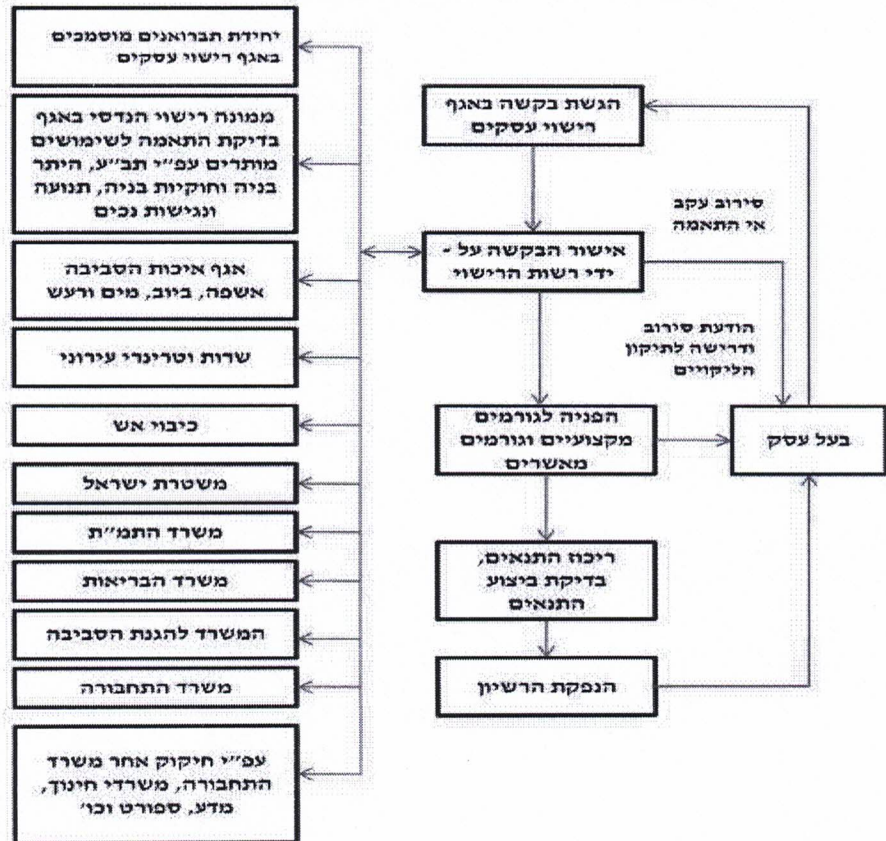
הגשת בקשה באגף רישוי עסקים

אישור הבקשה על - ידי רשות הרישוי

סירוב עקב אי התאמה

הודעת סירוב ודרישה לתיקון הליקויים

הפניה לגורמים מקצועיים וגורמים מאשרים

בעל עסק

ריכוז התנאים, בדיקת ביצוע התנאים

הנפקת הרשיון

יחידת תברואנים מוסמכים באגף רישוי עסקים

ממונה רישוי הנדסי באגף בדיקת התאמה לשימושים מותרים עפ"י תב"ע, היתר בניה וחוקיות בניה, תנועה ונגישות נכים

אגף איכות הסביבה אשפה, ביוב, מים ורעש

שרות וטרינרי עירוני

כיבוי אש

משטרת ישראל

משרד התמ"ת

משרד הבריאות

המשרד להגנת הסביבה

משרד התחבורה

עפ"י חיקוק אחר משרד התחבורה, משרדי חינוך, מדע, ספורט וכו'